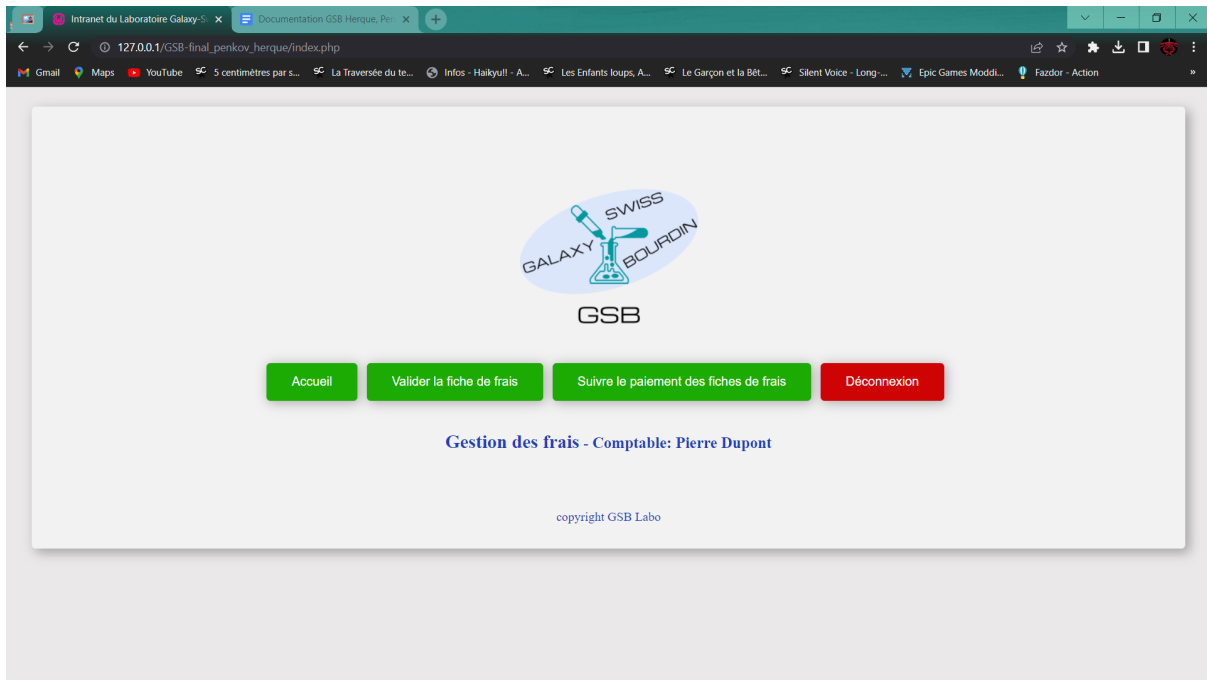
Intranet du Laboratoire Galaxy-S ×
Documentation GSB Herque, Pen ×
+

127.0.0.1/GSB-final_penkov_herque/index.php

Gmail Maps YouTube 5 centimètres par s... La Traversée du te... Infos - Haikyu!! - A... Les Enfants loups, A... Le Garçon et la Bêt... Silent Voice - Long-... Epic Games Moddi... Fazdor - Action »

SWISS
GALAXY
BOURDIN

GSB

Accueil
Valider la fiche de frais
Suivre le paiement des fiches de frais
Déconnexion

Gestion des frais - Comptable: Pierre Dupont

copyright GSB Labo